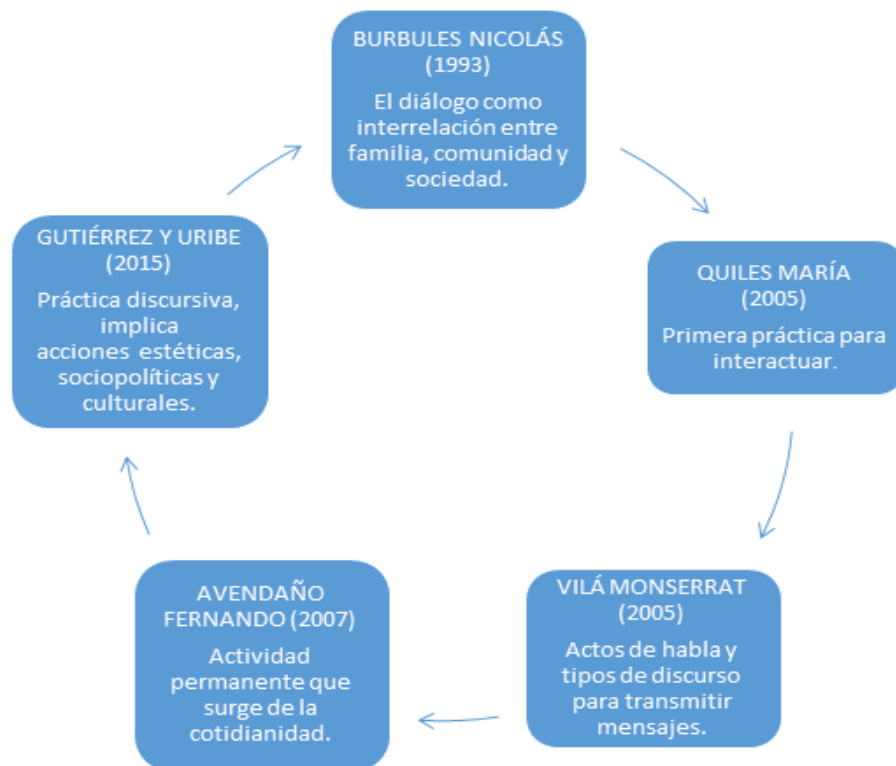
BURBULES NICOLÁS (1993)

El diálogo como interrelación entre familia, comunidad y sociedad.

QUILES MARÍA (2005)

Primera práctica para interactuar.

VILÁ MONSERRAT (2005)

Actos de habla y tipos de discurso para transmitir mensajes.

AVENDAÑO FERNANDO (2007)

Actividad permanente que surge de la cotidianidad.

GUTIÉRREZ Y URIBE (2015)

Práctica discursiva, implica acciones estéticas, sociopolíticas y culturales.